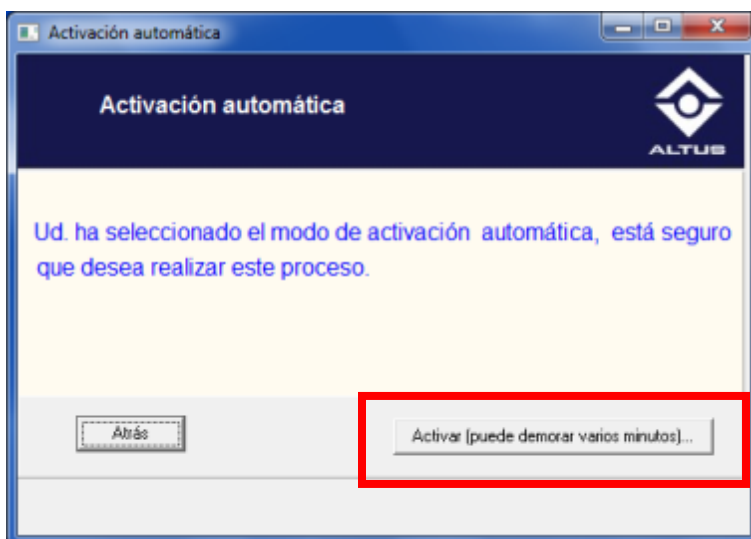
Activación automática

Activación automática

ALTUS

Ud. ha seleccionado el modo de activación automática, está seguro que desea realizar este proceso.

Atrás

Activar (puede demorar varios minutos)...